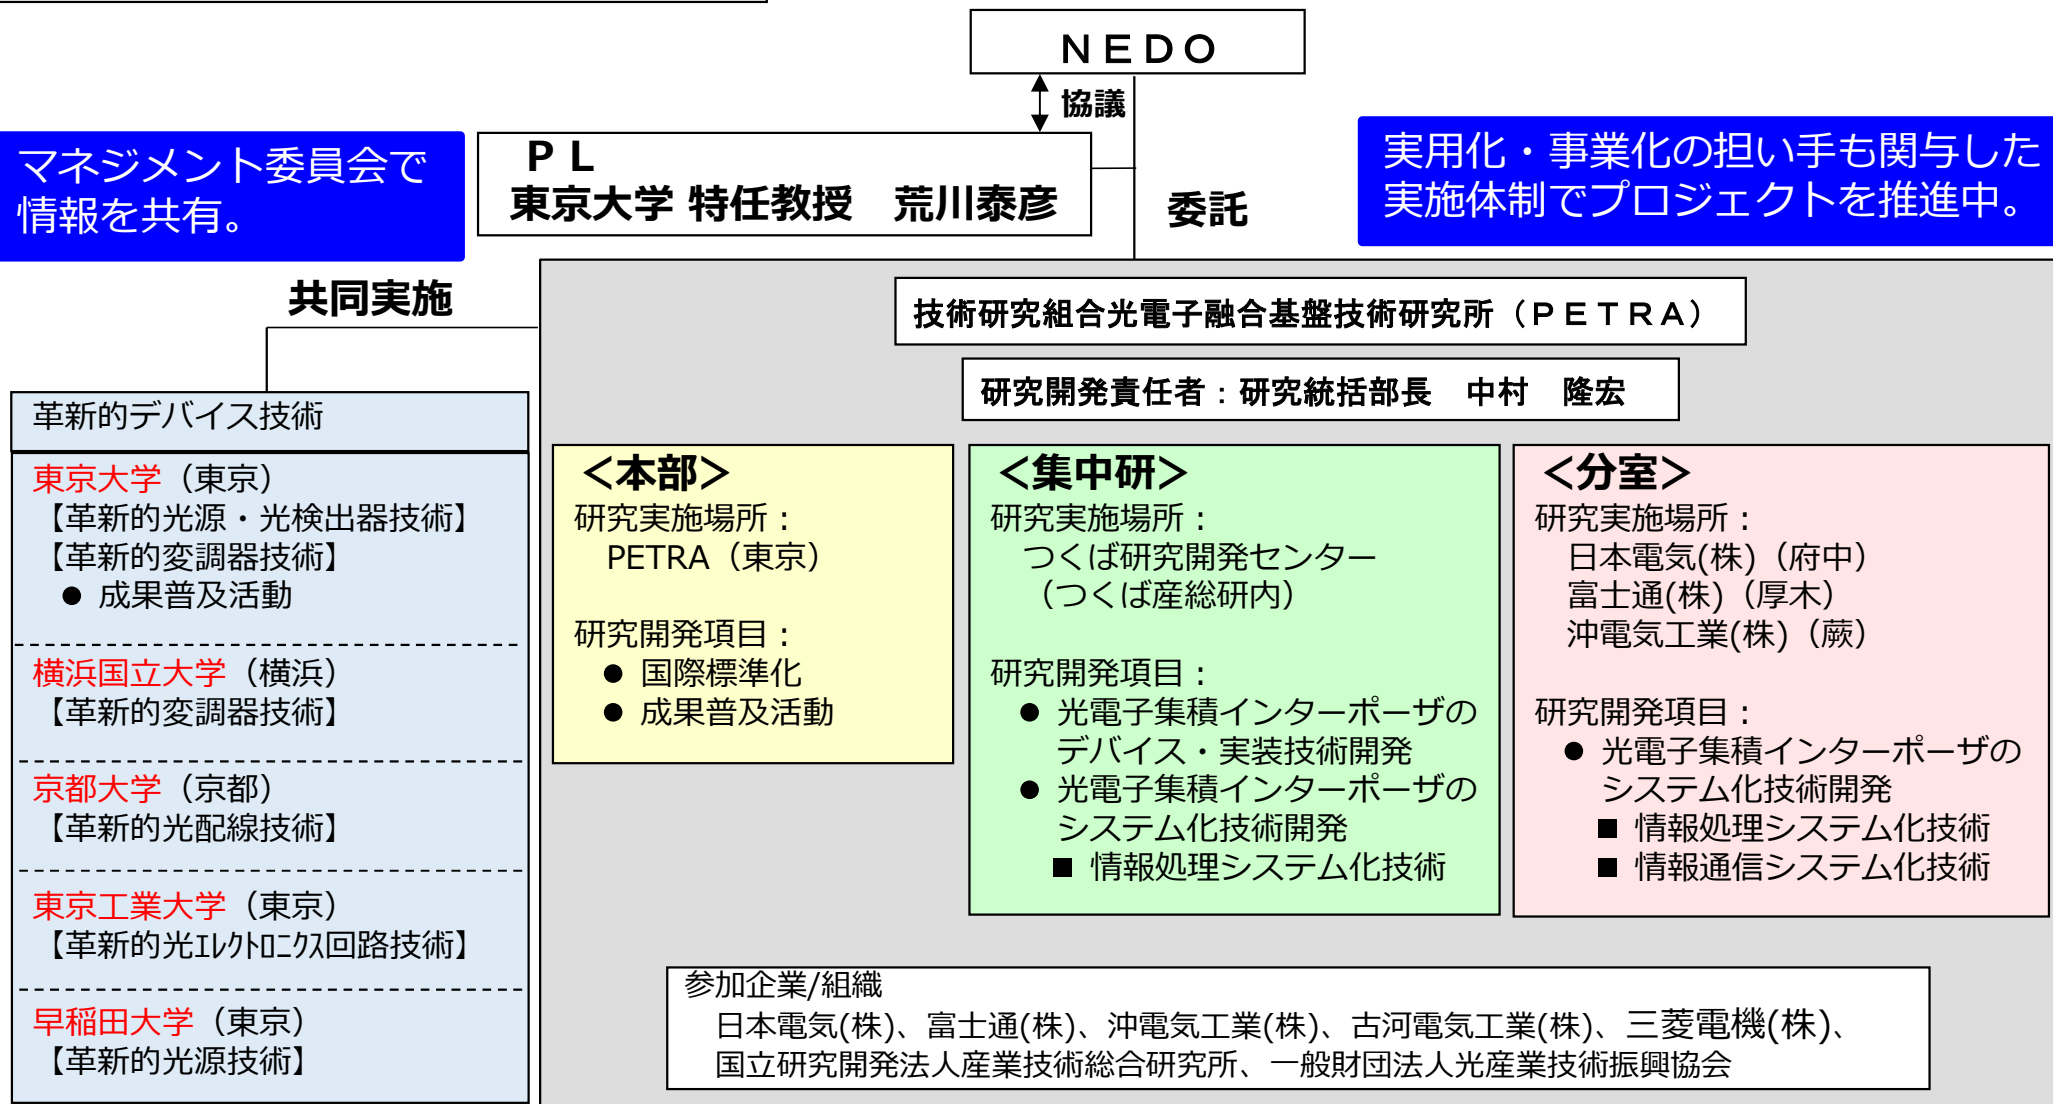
NEDO

協議

マネジメント委員会で情報を共有。

PL
東京大学 特任教授　荒川泰彦

委託

実用化・事業化の担い手も関与した実施体制でプロジェクトを推進中。

共同実施

技術研究組合光電子融合基盤技術研究所（PETRA）

研究開発責任者：研究統括部長　中村　隆宏

革新的デバイス技術

東京大学（東京）
【革新的光源・光検出器技術】
【革新的変調器技術】
● 成果普及活動

横浜国立大学（横浜）
【革新的変調器技術】

京都大学（京都）
【革新的光配線技術】

東京工業大学（東京）
【革新的光ｴﾚｸﾄﾛﾆｸｽ回路技術】

早稲田大学（東京）
【革新的光源技術】

<本部>
研究実施場所：
PETRA（東京）

研究開発項目：
● 国際標準化
● 成果普及活動

<集中研>
研究実施場所：
つくば研究開発センター
（つくば産総研内）

研究開発項目：
● 光電子集積インターポーザのデバイス・実装技術開発
● 光電子集積インターポーザのシステム化技術開発
■ 情報処理システム化技術

<分室>
研究実施場所：
日本電気(株)（府中）
富士通(株)（厚木）
沖電気工業(株)（蕨）

研究開発項目：
● 光電子集積インターポーザのシステム化技術開発
■ 情報処理システム化技術
■ 情報通信システム化技術

参加企業/組織
日本電気(株)、富士通(株)、沖電気工業(株)、古河電気工業(株)、三菱電機(株)、国立研究開発法人産業技術総合研究所、一般財団法人光産業技術振興協会